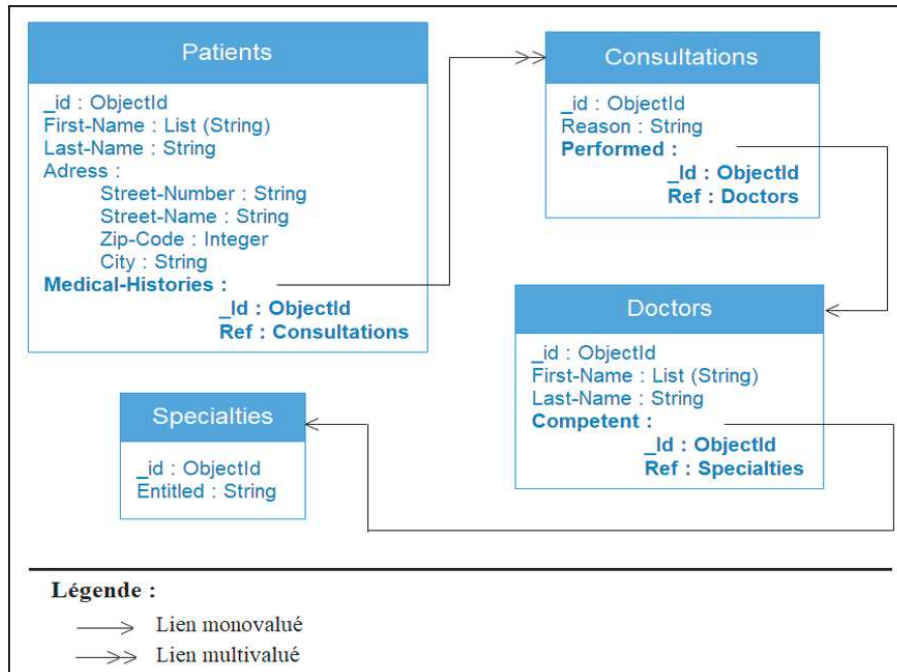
Patients

_id : ObjectId
First-Name : List (String)
Last-Name : String
Adress :
Street-Number : String
Street-Name : String
Zip-Code : Integer
City : String
Medical-Histories :
_Id : ObjectId
Ref : Consultations

Consultations

_id : ObjectId
Reason : String
Performed :
_Id : ObjectId
Ref : Doctors

Doctors

_id : ObjectId
First-Name : List (String)
Last-Name : String
Competent :
_Id : ObjectId
Ref : Specialties

Specialties

_id : ObjectId
Entitled : String

Légende :
Lien monovalué
Lien multivalué